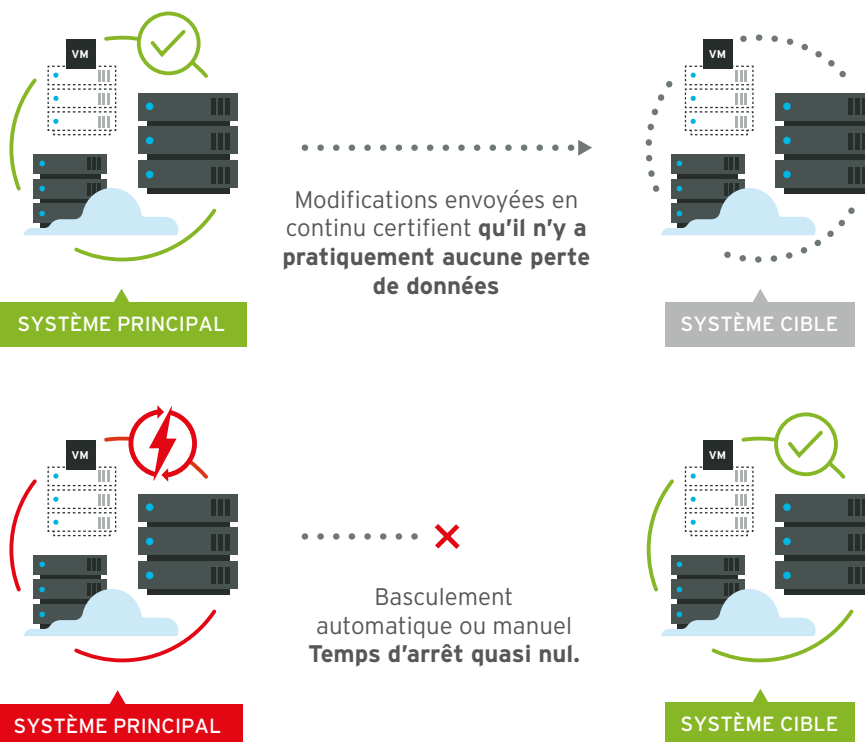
VM

SYSTÈME PRINCIPAL

Modifications envoyées en continu certifient **qu'il n'y a pratiquement aucune perte de données**

VM

SYSTÈME CIBLE

VM

SYSTÈME PRINCIPAL

Basculement automatique ou manuel **Temps d'arrêt quasi nul.**

VM

SYSTÈME CIBLE